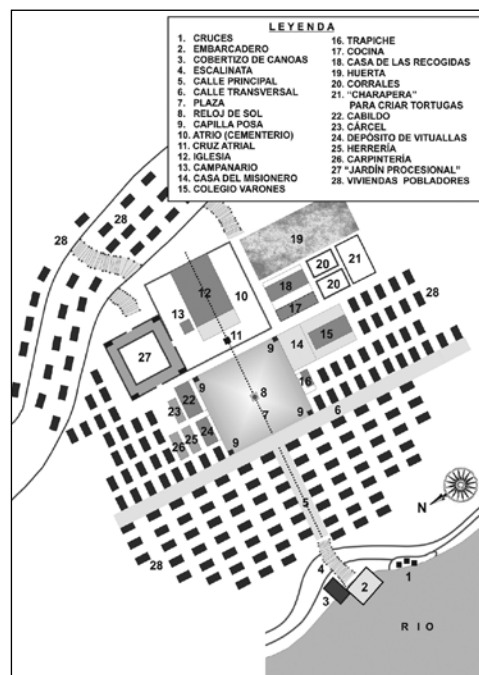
LEYENDA

1. CRUCES
2. EMBARCADERO
3. COBERTIZO DE CANOAS
4. ESCALINATA
5. CALLE PRINCIPAL
6. CALLE TRANSVERSAL
7. PLAZA
8. RELOJ DE SOL
9. CAPILLA POSA
10. ATRIO (CEMENTERIO)
11. CRUZ ATRIAL
12. IGLESIA
13. CAMPANARIO
14. CASA DEL MISIONERO
15. COLEGIO VARONES
16. TRAPICHE
17. COCINA
18. CASA DE LAS RECOGIDAS
19. HUERTA
20. CORRALES
21. "CHARAPERA" PARA CRIAR TORTUGAS
22. CABILDO
23. CÁRCEL
24. DEPÓSITO DE VITUALLAS
25. HERRERÍA
26. CARPINTERÍA
27. "JARDÍN PROCESIONAL"
28. VIVIENDAS POBLADORES

28
28
19
20
21
20
18
12
10
28
17
13
15
27
11
14
9
9
16
8
9
22
7
6
23
9
24
25
26
9
5
N
28
4
2
1
3
RIO